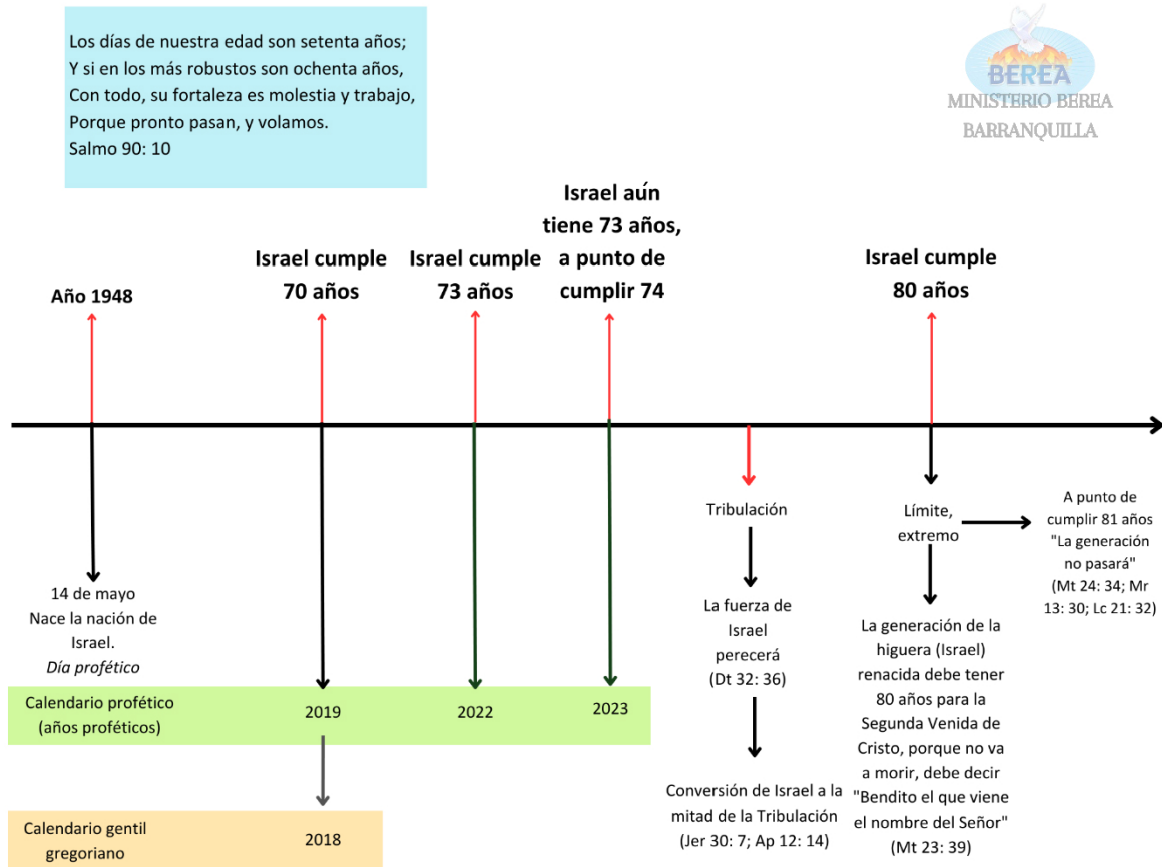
Los días de nuestra edad son setenta años;
Y si en los más robustos son ochenta años,
Con todo, su fortaleza es molestia y trabajo,
Porque pronto pasan, y volamos.
Salmo 90: 10

BEREA
MINISTERIO BEREA
BARRANQUILLA

Año 1948

Israel cumple 70 años

Israel cumple 73 años

Israel aún tiene 73 años, a punto de cumplir 74

Israel cumple 80 años

14 de mayo
Nace la nación de Israel.
*Día profético*

Tribulación

La fuerza de Israel perecerá (Dt 32: 36)

Conversión de Israel a la mitad de la Tribulación (Jer 30: 7; Ap 12: 14)

Límite, extremo

La generación de la higuera (Israel) renacida debe tener 80 años para la Segunda Venida de Cristo, porque no va a morir, debe decir "Bendito el que viene el nombre del Señor" (Mt 23: 39)

A punto de cumplir 81 años "La generación no pasará" (Mt 24: 34; Mr 13: 30; Lc 21: 32)

| Calendario profético (años proféticos) | 2019 | 2022 | 2023 |
|---|---|---|---|

| Calendario gentil gregoriano | 2018 |
|---|---|